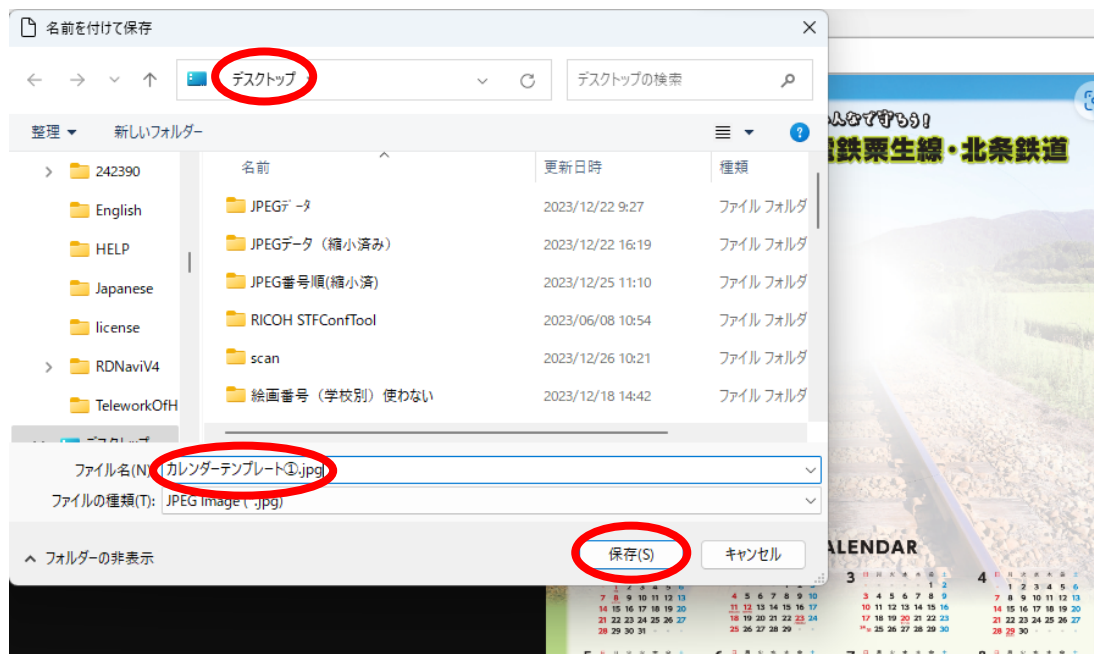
名前を付けて保存

デスクトップ

デスクトップの検索

整理 ▾　新しいフォルダー

242390
English
HELP
Japanese
license
RDNaviV4
TeleworkOfH

| 名前 | 更新日時 | 種類 |
|---|---|---|
| JPEGデータ | 2023/12/22 9:27 | ファイル フォルダ |
| JPEGデータ（縮小済み） | 2023/12/22 16:19 | ファイル フォルダ |
| JPEG番号順(縮小済) | 2023/12/25 11:10 | ファイル フォルダ |
| RICOH STFConfTool | 2023/06/08 10:54 | ファイル フォルダ |
| scan | 2023/12/26 10:21 | ファイル フォルダ |
| 絵画番号（学校別）使わない | 2023/12/18 14:42 | ファイル フォルダ |

ファイル名(N): カレンダーテンプレート①.jpg

ファイルの種類(T): JPEG Image (*.jpg)

フォルダーの非表示

保存(S)　キャンセル

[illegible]んなで守ろう!
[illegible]鉄栗生線・北条鉄道

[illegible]ALENDAR

3

4

1 2
7 8 9 10 11 12 13
14 15 16 17 18 19 20
21 22 23 24 25 26 27
28 29 30 31

4 5 6 7 8 9 10
11 12 13 14 15 16 17
18 19 20 21 22 23 24
25 26 27 28 29

1 2
3 4 5 6 7 8 9
10 11 12 13 14 15 16
17 18 19 20 21 22 23
24 25 26 27 28 29 30

1 2 3 4 5 6
7 8 9 10 11 12 13
14 15 16 17 18 19 20
21 22 23 24 25 26 27
28 29 30